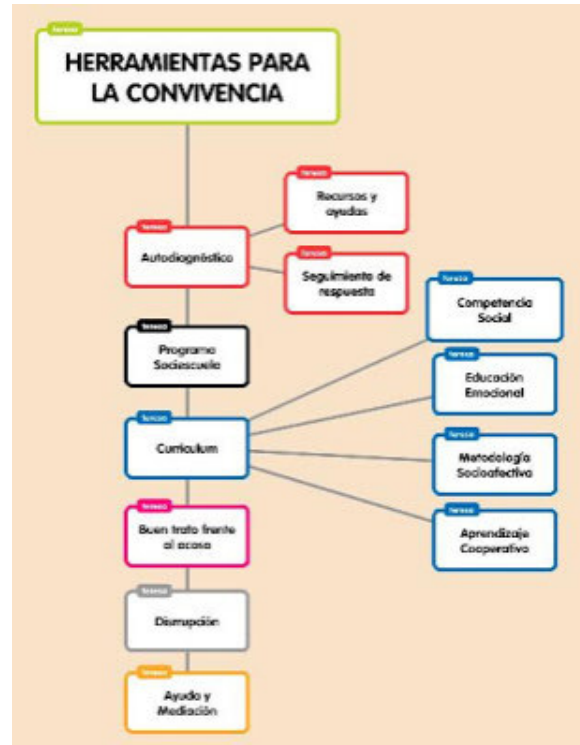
HERRAMIENTAS PARA LA CONVIVENCIA

Autodiagnóstico

Recursos y ayudas

Seguimiento de respuesta

Programa Sociescuela

Curriculum

Competencia Social

Educación Emocional

Metodología Socioafectiva

Aprendizaje Cooperativo

Buen trato frente al acoso

Disrupción

Ayuda y Mediación